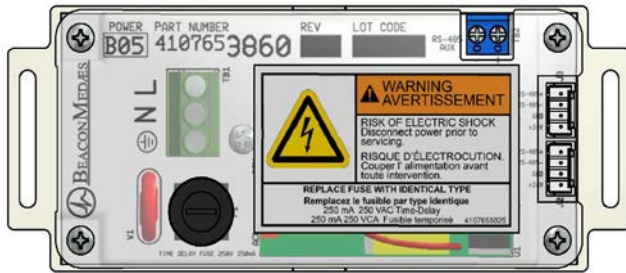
POWER PART NUMBER REV LOT CODE
B05 4107653860

RS-485 AUX

TB1

N L

BEACONMEDÆS

WARNING
AVERTISSEMENT

RISK OF ELECTRIC SHOCK
Disconnect power prior to servicing.

RISQUE D'ÉLECTROCUTION.
Couper l'alimentation avant toute intervention.

REPLACE FUSE WITH IDENTICAL TYPE
Remplacez le fusible par type identique
250 mA 250 VAC Time-Delay
250 mA 250 VCA Fusible temporisé 4107655025

TIME DELAY FUSE 250V 250mA

V1

RS-485
RS-485
GND
+24

RS-485
RS-485
GND
+24